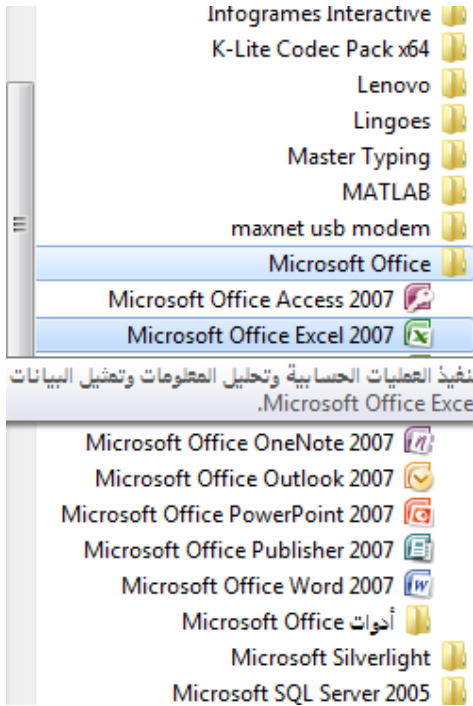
Infogrames Interactive
K-Lite Codec Pack x64
Lenovo
Lingoes
Master Typing
MATLAB
maxnet usb modem
Microsoft Office
Microsoft Office Access 2007
Microsoft Office Excel 2007

نفيذ العمليات الحسابية وتحليل المعلومات وتمثيل البيانات
Microsoft Office Exce.

Microsoft Office OneNote 2007
Microsoft Office Outlook 2007
Microsoft Office PowerPoint 2007
Microsoft Office Publisher 2007
Microsoft Office Word 2007
أدوات Microsoft Office
Microsoft Silverlight
Microsoft SQL Server 2005